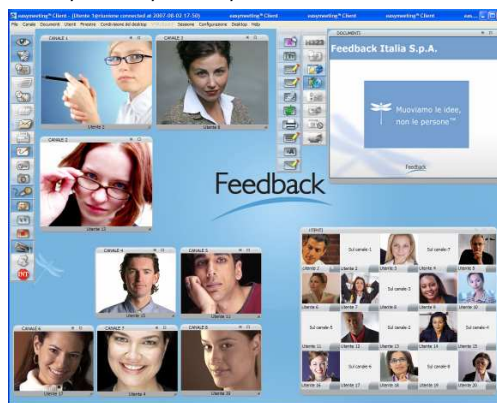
easymeeting™ Client - (Utente 1stranime connected at 2007-08-02 17:50) easymeeting™ Client easymeeting™ Client

File Canale Documenti Utenti Finestre Condivisione del desktop Sessione Configurazione DeskTop Help

CANALE 1
Utente 1

CANALE 2
Utente 8

CANALE 3
Utente 13

CANALE 4
Utente 15

CANALE 5
Utente 12

CANALE 6
Utente 17

CANALE 7
Utente 4

CANALE 8
Utente 18

INT

DOCUMENTI

Feedback Italia S.p.A.

Muoviamo le idee, non le persone™

Feedback

Feedback

UTENTI

Utente 1 | Sul canale 1 | Utente 3 | Sul canale 7 | Utente 5
Utente 6 | Sul canale 8 | Utente 8 | Sul canale 2 | Utente 10
Sul canale 6 | Utente 12 | Sul canale 5 | Utente 14 | Sul canale 4
Utente 16 | Sul canale 6 | Utente 18 | Sul canale 8 | Utente 20